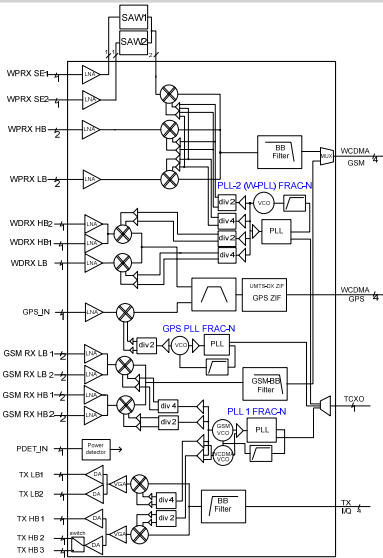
SAW1
SAW2
1
1
2
2
WPRX SE1
WPRX SE2
WPRX HB
2
WPRX LB
2
LNA
LNA
LNA
LNA
BB Filter
MUX
WCDMA GSM
4
PLL-2 (W-PLL) FRAC-N
div 2
div 4
div 2
div 4
VCO
PLL
WDRX HB2
WDRX HB1
WDRX LB
LNA
LNA
LNA
UMTS-DX ZIF
GPS ZIF
WCDMA GPS
4
GPS_IN
LNA
GPS PLL FRAC-N
div 2
VCO
PLL
GSM RX LB 1
GSM RX LB 2
GSM RX HB 1
GSM RX HB 2
LNA
LNA
LNA
LNA
GSM BB Filter
div 4
div 2
PLL 1 FRAC-N
GSM VCO
WCDMA VCO
PLL
TCXO
PDET_IN
Power detector
TX LB1
TX LB2
TX HB 1
TX HB 2
TX HB 3
DA
DA
DA
DA
VGA
VGA
switch
div 4
div 2
BB Filter
TX I/Q
4